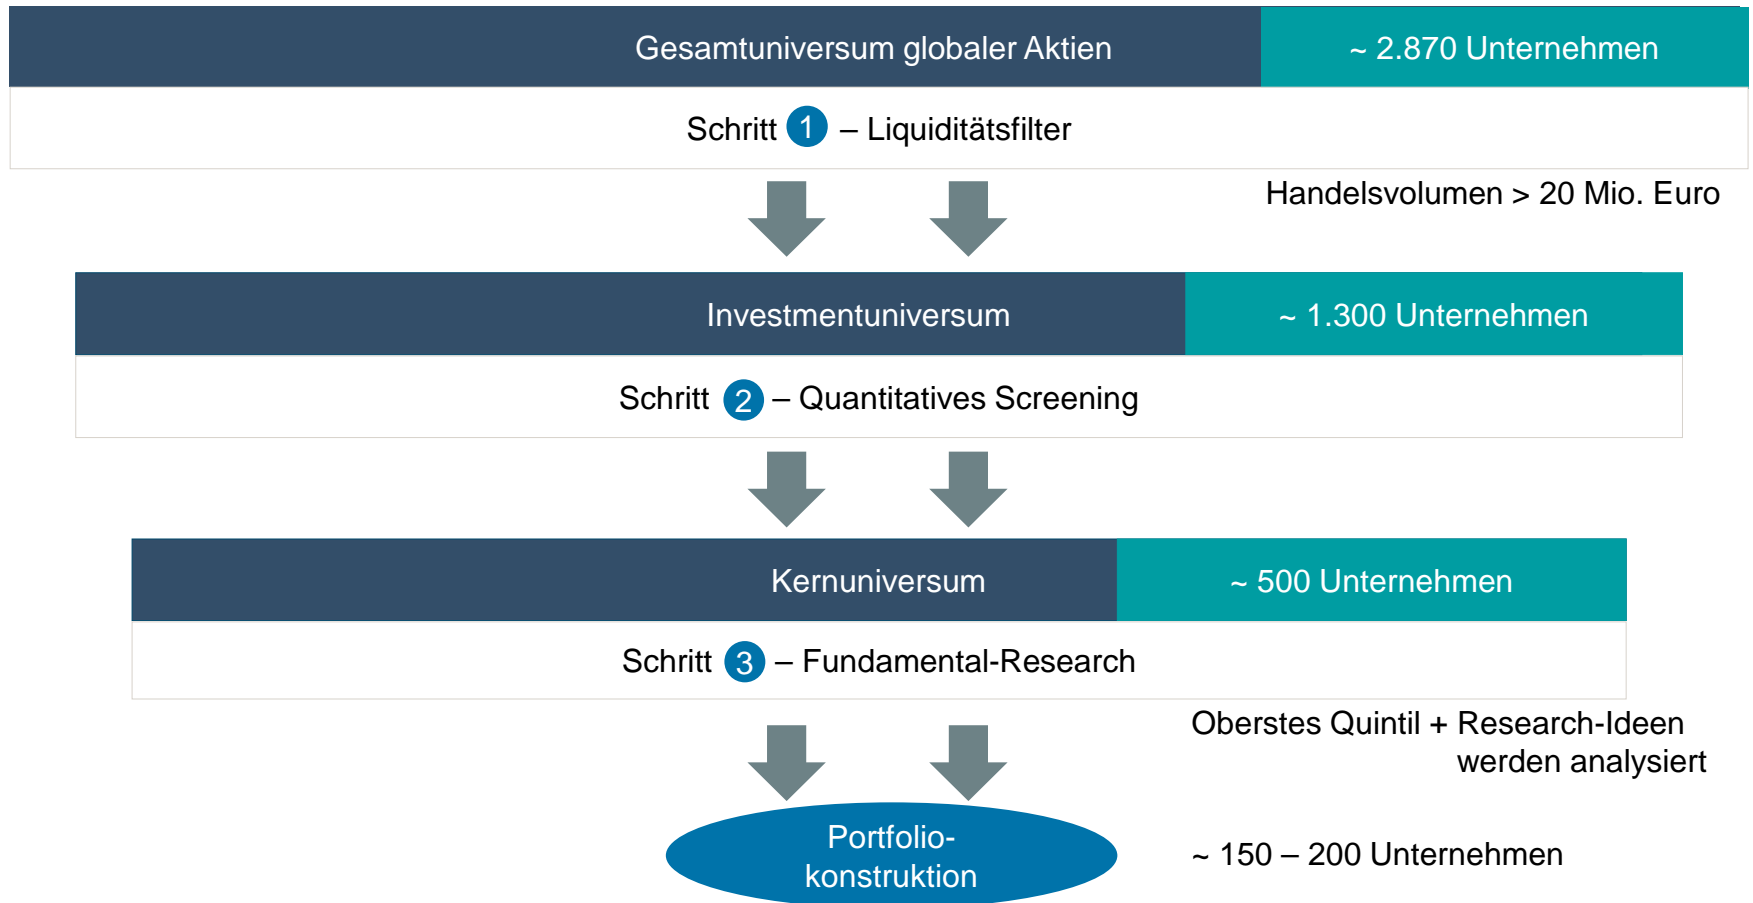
Gesamtuniversum globaler Aktien

~ 2.870 Unternehmen

Schritt 1 – Liquiditätsfilter

Handelsvolumen > 20 Mio. Euro

Investmentuniversum

~ 1.300 Unternehmen

Schritt 2 – Quantitatives Screening

Kernuniversum

~ 500 Unternehmen

Schritt 3 – Fundamental-Research

Oberstes Quintil + Research-Ideen werden analysiert

Portfoliokonstruktion

~ 150 – 200 Unternehmen